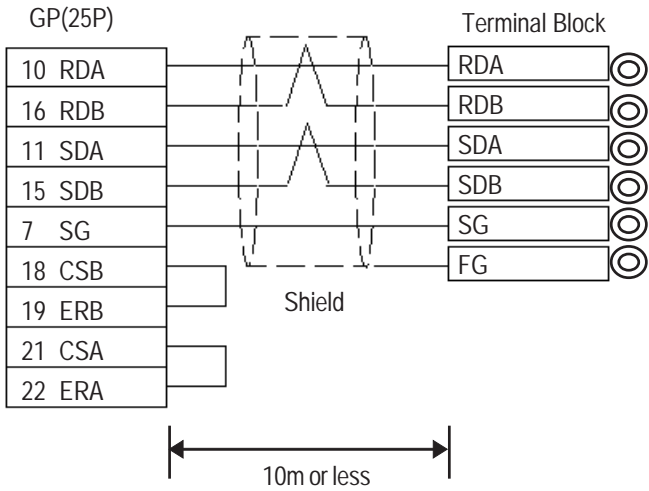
GP(25P)

| 10 RDA |
|---|
| 16 RDB |
| 11 SDA |
| 15 SDB |
| 7 SG |
| 18 CSB |
| 19 ERB |
| 21 CSA |
| 22 ERA |

Terminal Block

| RDA |
|---|
| RDB |
| SDA |
| SDB |
| SG |
| FG |

Shield

10m or less